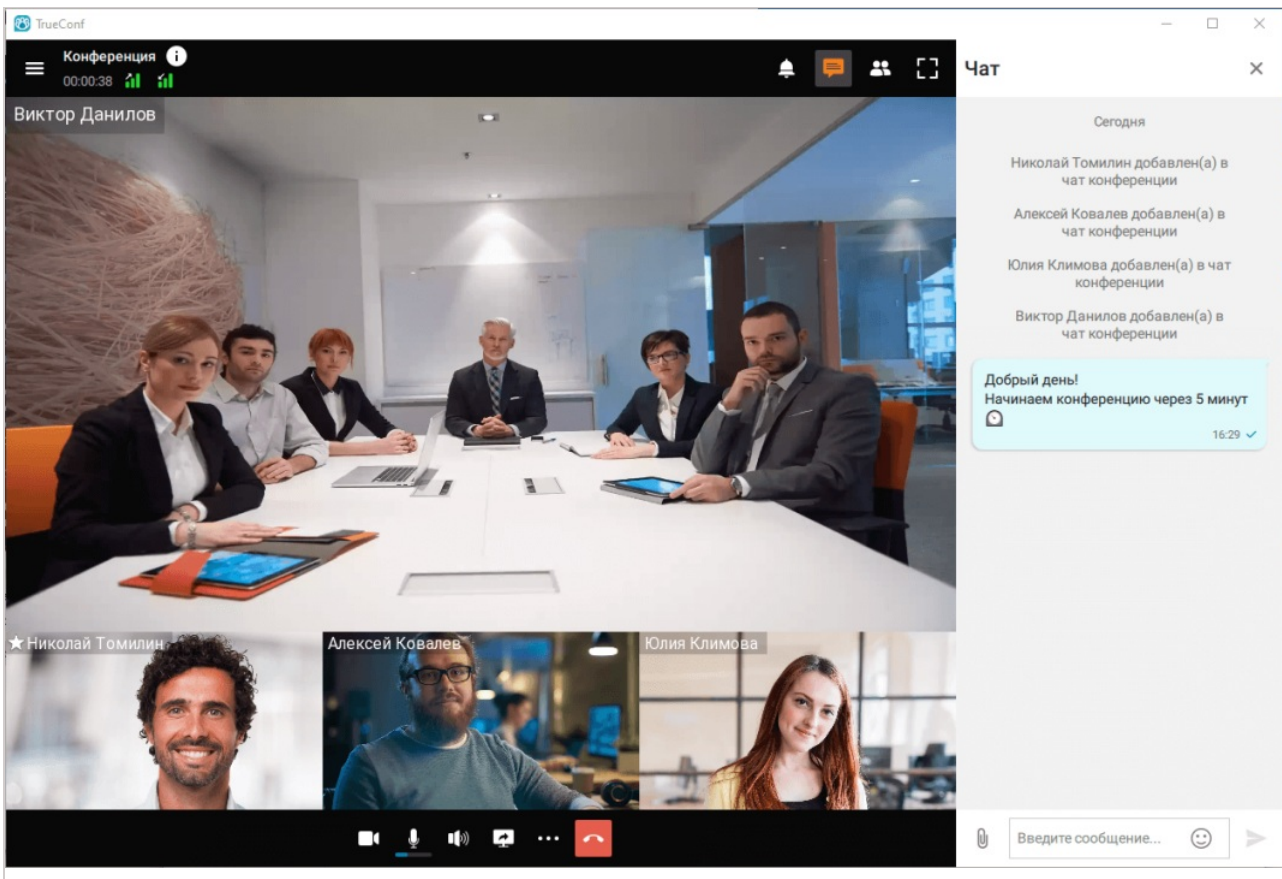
TrueConf

Конференция
00:00:38

Виктор Данилов

Чат

Сегодня

Николай Томилин добавлен(а) в чат конференции

Алексей Ковалев добавлен(а) в чат конференции

Юлия Климова добавлен(а) в чат конференции

Виктор Данилов добавлен(а) в чат конференции

Добрый день!
Начинаем конференцию через 5 минут
16:29

★ Николай Томилин
Алексей Ковалев
Юлия Климова

Введите сообщение...